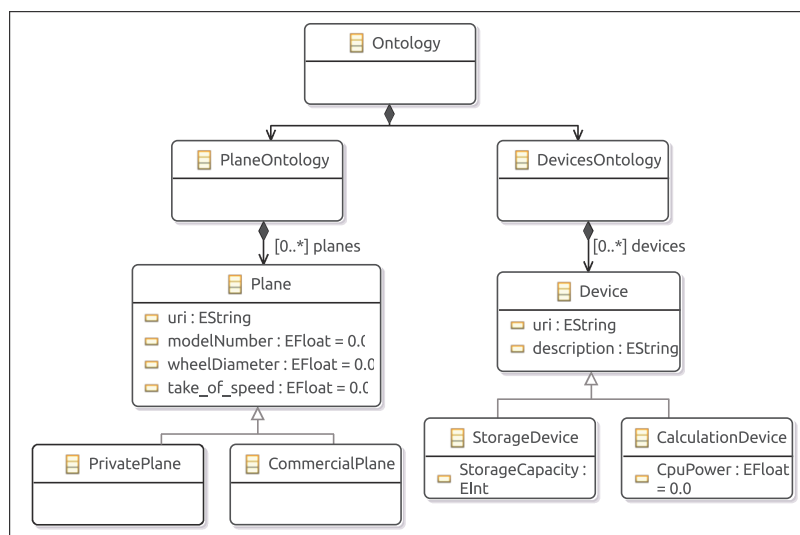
Ontology

PlaneOntology

DevicesOntology

[0..*] planes

[0..*] devices

Plane
uri : EString
modelNumber : EFloat = 0.(
wheelDiameter : EFloat = 0.0
take_of_speed : EFloat = 0.(

Device
uri : EString
description : EString

PrivatePlane

CommercialPlane

StorageDevice
StorageCapacity : EInt

CalculationDevice
CpuPower : EFloat = 0.0